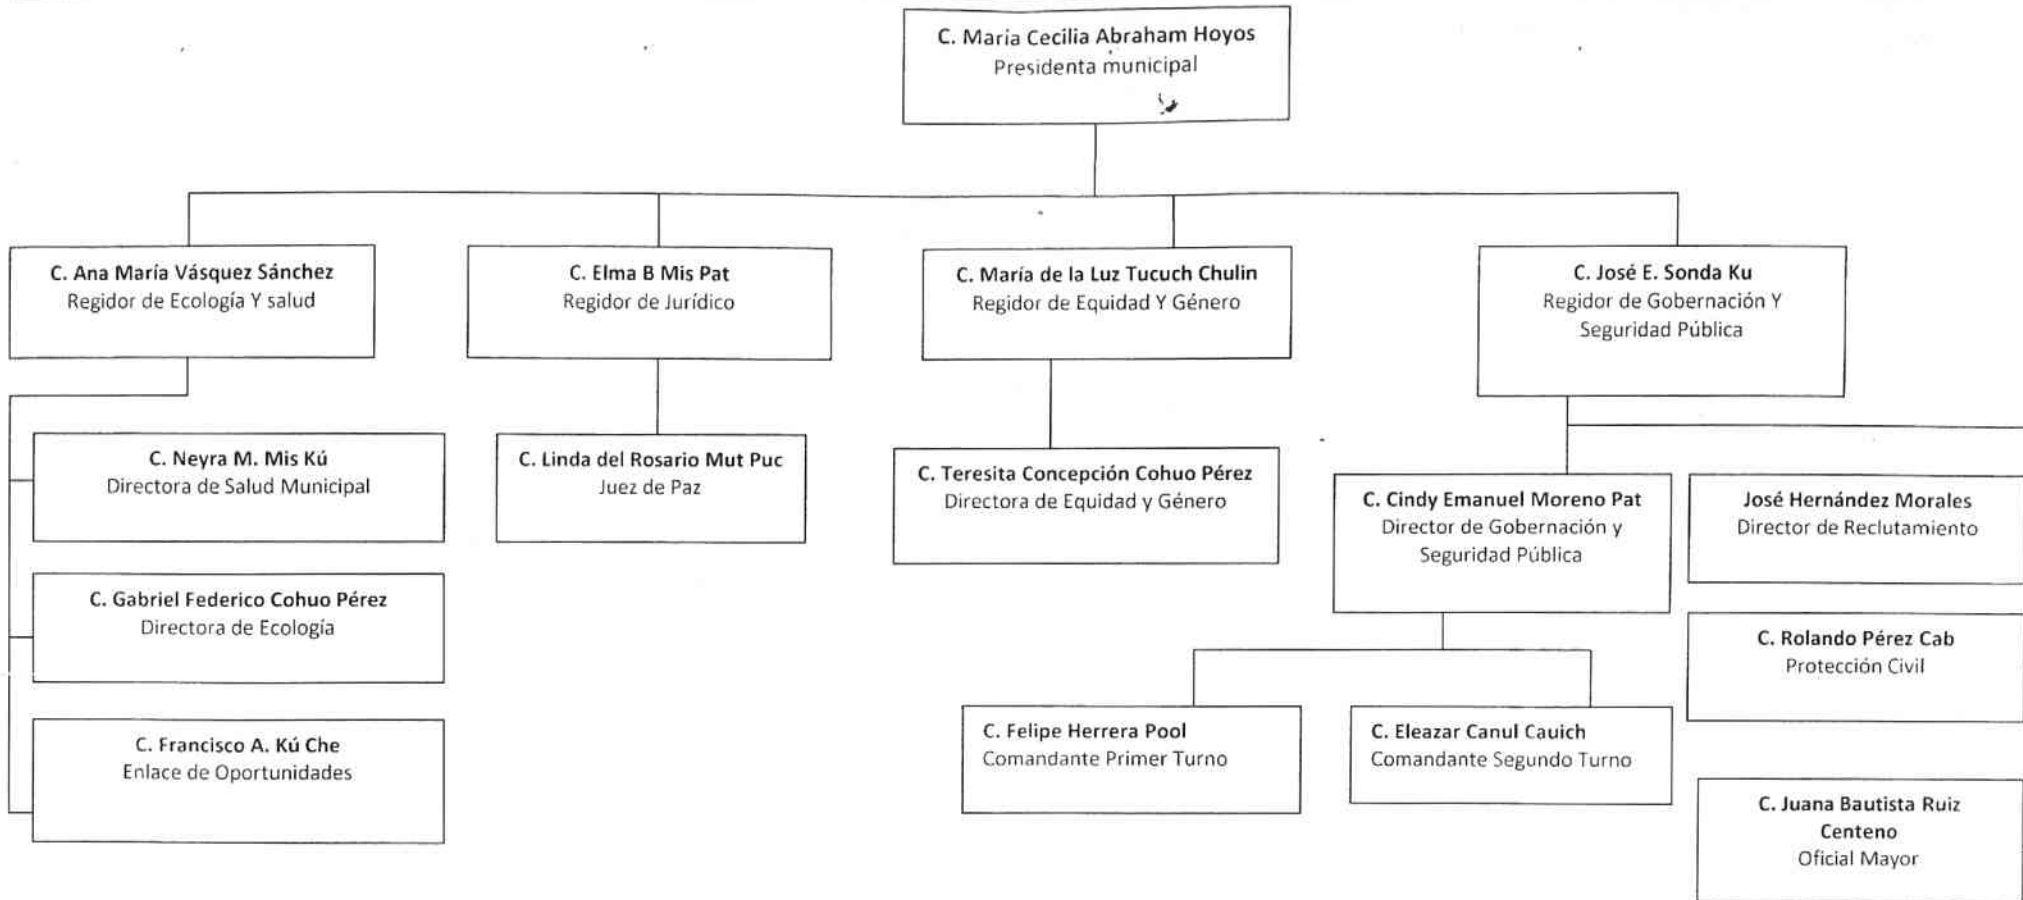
C. Maria Cecilia Abraham Hoyos
Presidenta municipal

C. Ana María Vásquez Sánchez
Regidor de Ecología Y salud

C. Elma B Mis Pat
Regidor de Jurídico

C. María de la Luz Tucuch Chulin
Regidor de Equidad Y Género

C. José E. Sonda Ku
Regidor de Gobernación Y Seguridad Pública

C. Neyra M. Mis Kú
Directora de Salud Municipal

C. Linda del Rosario Mut Puc
Juez de Paz

C. Teresita Concepción Cohuo Pérez
Directora de Equidad y Género

C. Cindy Emanuel Moreno Pat
Director de Gobernación y Seguridad Pública

José Hernández Morales
Director de Reclutamiento

C. Gabriel Federico Cohuo Pérez
Directora de Ecología

C. Rolando Pérez Cab
Protección Civil

C. Francisco A. Kú Che
Enlace de Oportunidades

C. Felipe Herrera Pool
Comandante Primer Turno

C. Eleazar Canul Cauich
Comandante Segundo Turno

C. Juana Bautista Ruiz Centeno
Oficial Mayor